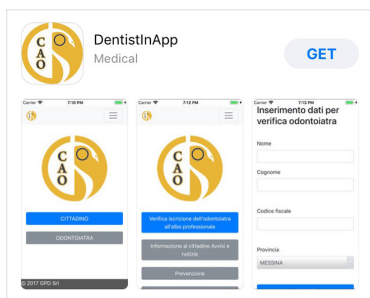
CAO

DentistInApp
Medical

GET

Carrier 7:10 PM

CAO

CITTADINO
ODONTOIATRA

© 2017 GPD Srl

Carrier 7:12 PM

CAO

Verifica iscrizione dell'odontoiatra all'albo professionale
Informazioni al cittadino Avvisi e notizie
Prevenzione

Carrier 7:12 PM

Inserimento dati per verifica odontoiatra

Nome

Cognome

Codice fiscale

Provincia
MESSINA